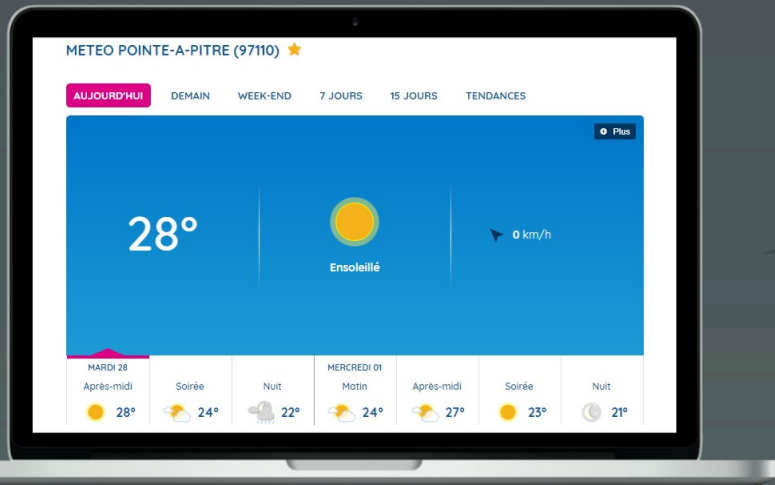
METEO POINTE-A-PITRE (97110)

AUJOURD'HUI DEMAIN WEEK-END 7 JOURS 15 JOURS TENDANCES

Plus

28°

Ensoleillé

0 km/h

| MARDI 28 | | | MERCREDI 01 | | | |
|---|---|---|---|---|---|---|
| Après-midi | Soirée | Nuit | Matin | Après-midi | Soirée | Nuit |
| 28° | 24° | 22° | 24° | 27° | 23° | 21° |